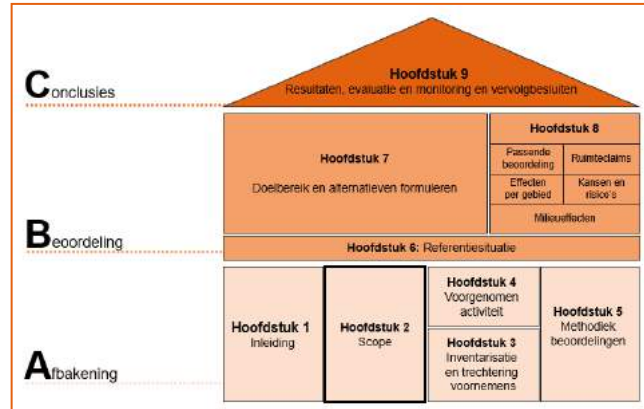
Conclusies

Hoofdstuk 9
Resultaten, evaluatie en monitoring en vervolgbesluiten

Hoofdstuk 7
Doelbereik en alternatieven formuleren

Hoofdstuk 8
Passende beoordeling
Ruimteclaims
Effecten per gebied
Kansen en risico's
Milieueffecten

Beoordeling

Hoofdstuk 6: Referentiesituatie

Hoofdstuk 1
Inleiding

Hoofdstuk 2
Scope

Hoofdstuk 4
Voorgenomen activiteit

Hoofdstuk 3
Inventarisatie en trechtering voornemens

Hoofdstuk 5
Methodiek beoordelingen

Afbakening